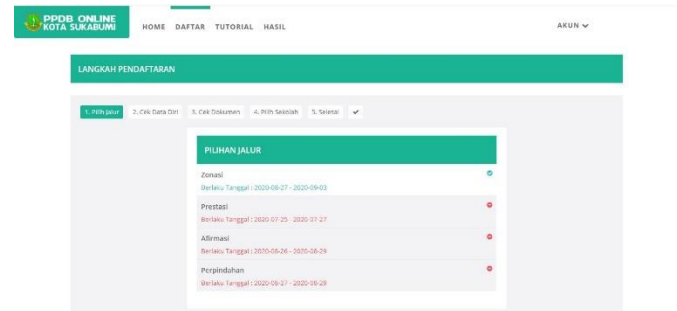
PPDB ONLINE
KOTA SUKABUMI

HOME DAFTAR TUTORIAL HASIL

AKUN

LANGKAH PENDAFTARAN

1. Pilih Jalur
2. Cek Data Diri
3. Cek Dokumen
4. Pilih Sekolah
5. Selesai

PILIHAN JALUR

Zonasi
Berlaku Tanggal : 2020-08-27 - 2020-09-02

Prestasi
Berlaku Tanggal : 2020-07-25 - 2020-07-27

Afirmasi
Berlaku Tanggal : 2020-08-26 - 2020-08-29

Perpindahan
Berlaku Tanggal : 2020-08-27 - 2020-08-29